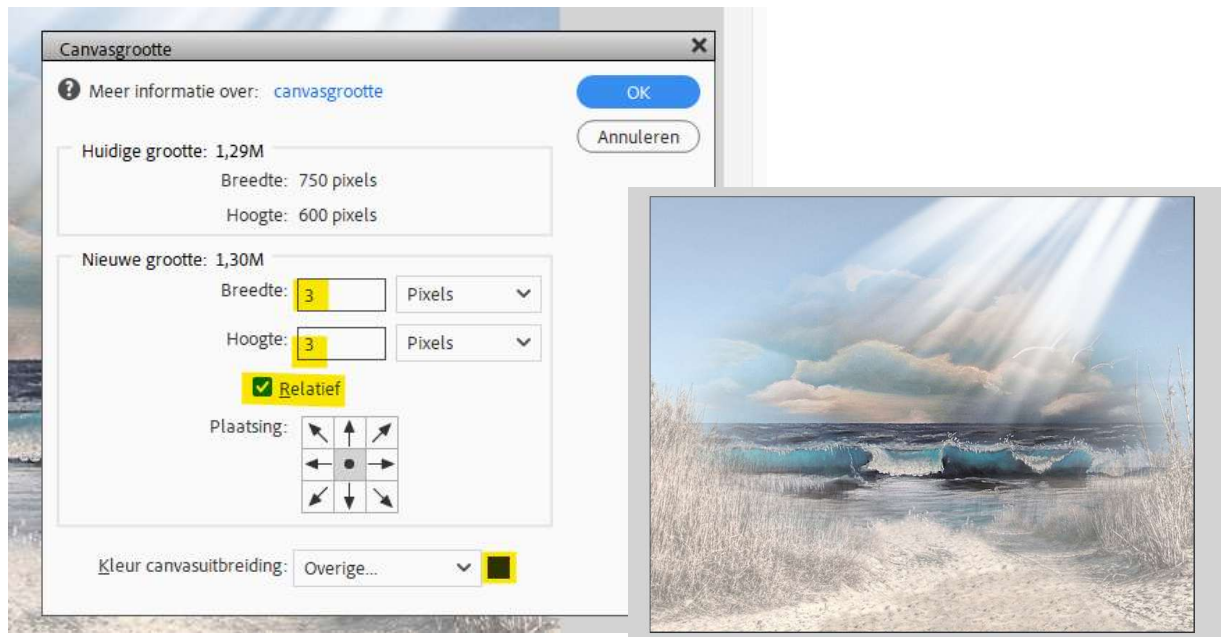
Canvasgrootte

Meer informatie over: canvasgrootte

OK

Annuleren

Huidige grootte: 1,29M

Breedte: 750 pixels

Hoogte: 600 pixels

Nieuwe grootte: 1,30M

Breedte: 3 Pixels

Hoogte: 3 Pixels

Relatief

Plaatsing:

Kleur canvasuitbreiding: Overige...